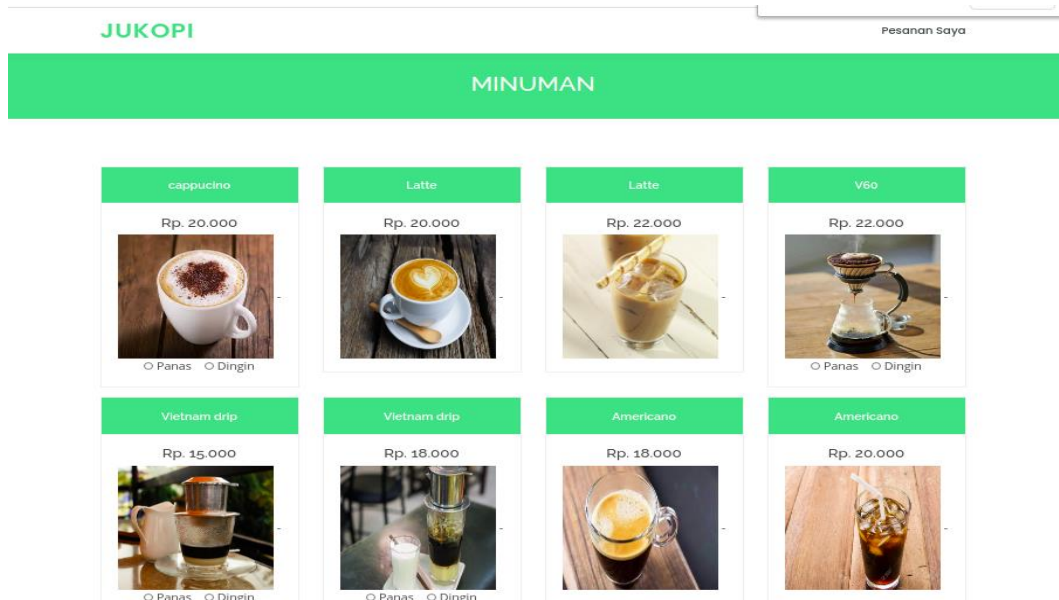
JUKOPI

Pesanan Saya

MINUMAN

cappucino
Rp. 20.000
Panas Dingin

Latte
Rp. 20.000

Latte
Rp. 22.000

V60
Rp. 22.000
Panas Dingin

Vietnam drip
Rp. 15.000
Panas Dingin

Vietnam drip
Rp. 18.000
Panas Dingin

Americano
Rp. 18.000

Americano
Rp. 20.000